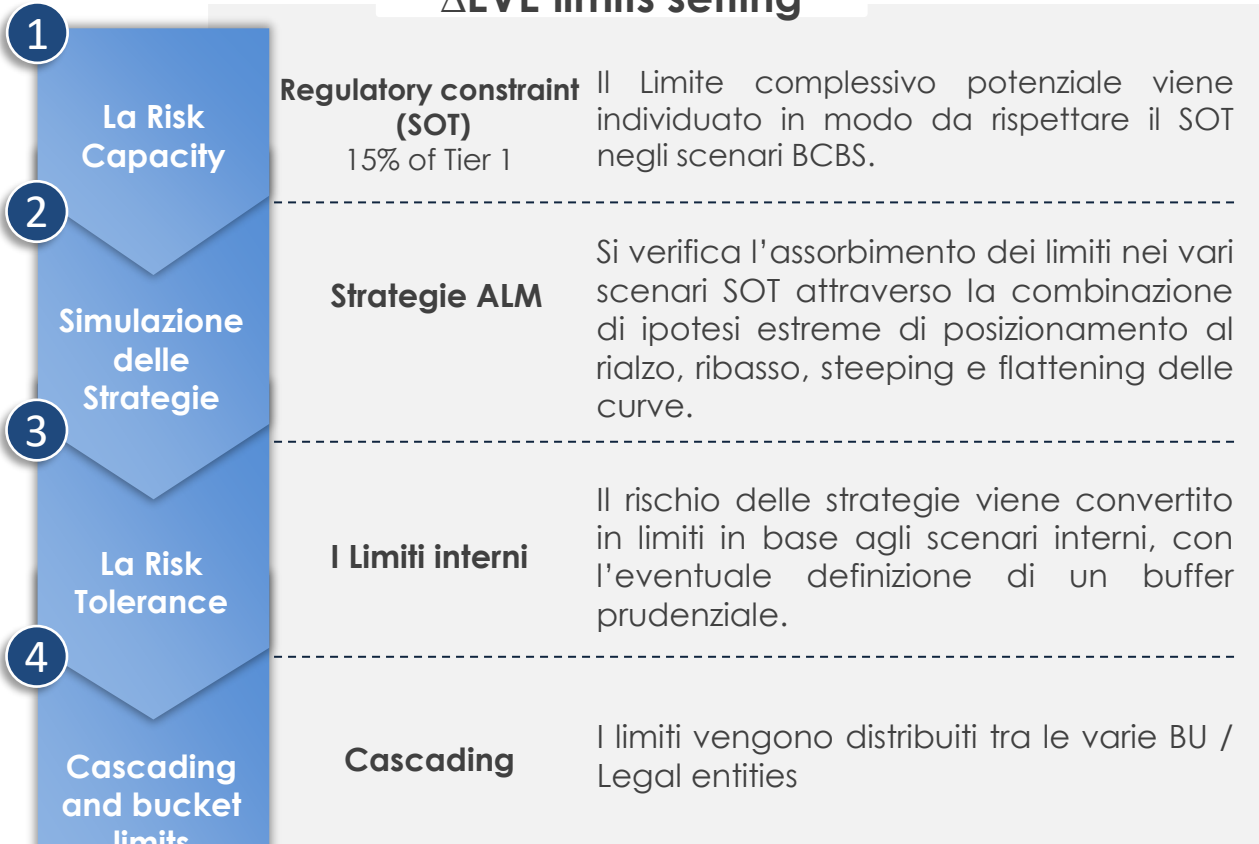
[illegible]

1

La Risk Capacity

Regulatory constraint (SOT)
15% of Tier 1

Il Limite complessivo potenziale viene individuato in modo da rispettare il SOT negli scenari BCBS.

2

Simulazione delle Strategie

Strategie ALM

Si verifica l'assorbimento dei limiti nei vari scenari SOT attraverso la combinazione di ipotesi estreme di posizionamento al rialzo, ribasso, steeping e flattening delle curve.

3

La Risk Tolerance

I Limiti interni

Il rischio delle strategie viene convertito in limiti in base agli scenari interni, con l'eventuale definizione di un buffer prudenziale.

4

Cascading and bucket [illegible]

Cascading

I limiti vengono distribuiti tra le varie BU / Legal entities